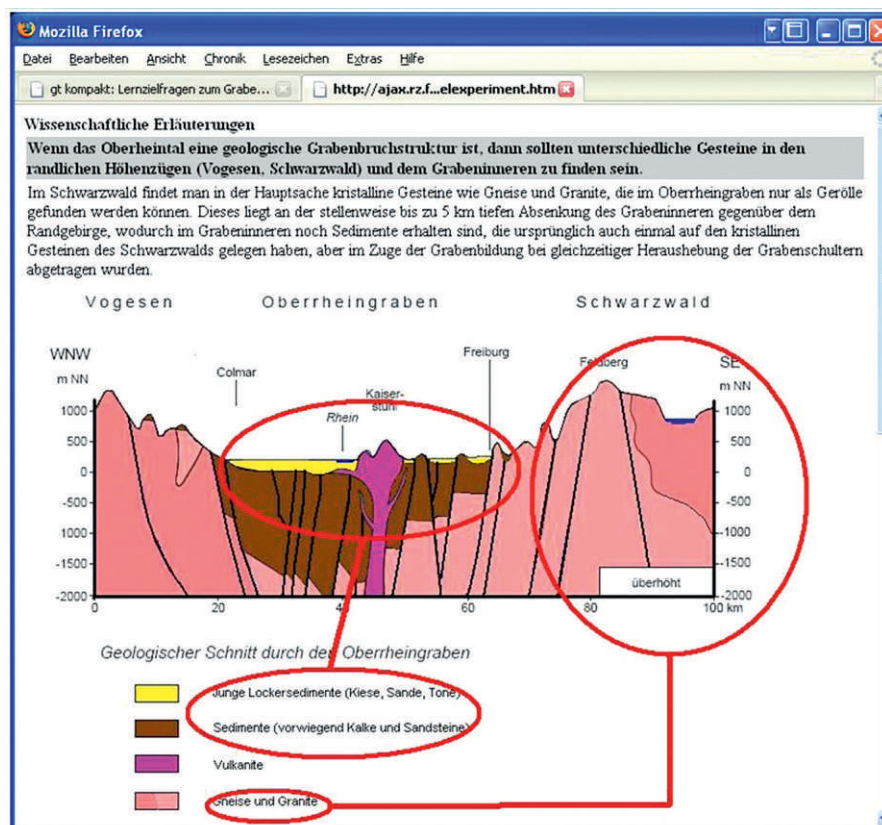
Mozilla Firefox

Datei Bearbeiten Ansicht Chronik Lesezeichen Extras Hilfe

gt kompakt: Lernzielfragen zum Grabe...

http://ajax.rz.f...elexperiment.htm

Wissenschaftliche Erläuterungen

Wenn das Oberheintal eine geologische Grabenbruchstruktur ist, dann sollten unterschiedliche Gesteine in den randlichen Höhenzügen (Vogesen, Schwarzwald) und dem Grabeninneren zu finden sein.

Im Schwarzwald findet man in der Hauptsache kristalline Gesteine wie Gneise und Granite, die im Oberrheingraben nur als Gerölle gefunden werden können. Dieses liegt an der stellenweise bis zu 5 km tiefen Absenkung des Grabeninneren gegenüber dem Randgebirge, wodurch im Grabeninneren noch Sedimente erhalten sind, die ursprünglich auch einmal auf den kristallinen Gesteinen des Schwarzwalds gelegen haben, aber im Zuge der Grabenbildung bei gleichzeitiger Heraushebung der Grabenschultern abgetragen wurden.

Vogesen Oberrheingraben Schwarzwald

WNW
m NN
1000
500
0
-500
-1000
-1500
-2000

Colmar
Rhein
Kaiser-stuhl
Freiburg
Feldberg

SE
m NN
1000
500
0
-500
-1000
-1500
-2000

überhöht

0 20 40 60 80 100 km

Geologischer Schnitt durch den Oberrheingraben

Junge Lockersedimente (Kiese, Sande, Tone)

Sedimente (vorwiegend Kalke und Sandsteine)

Vulkanite

Gneise und Granite